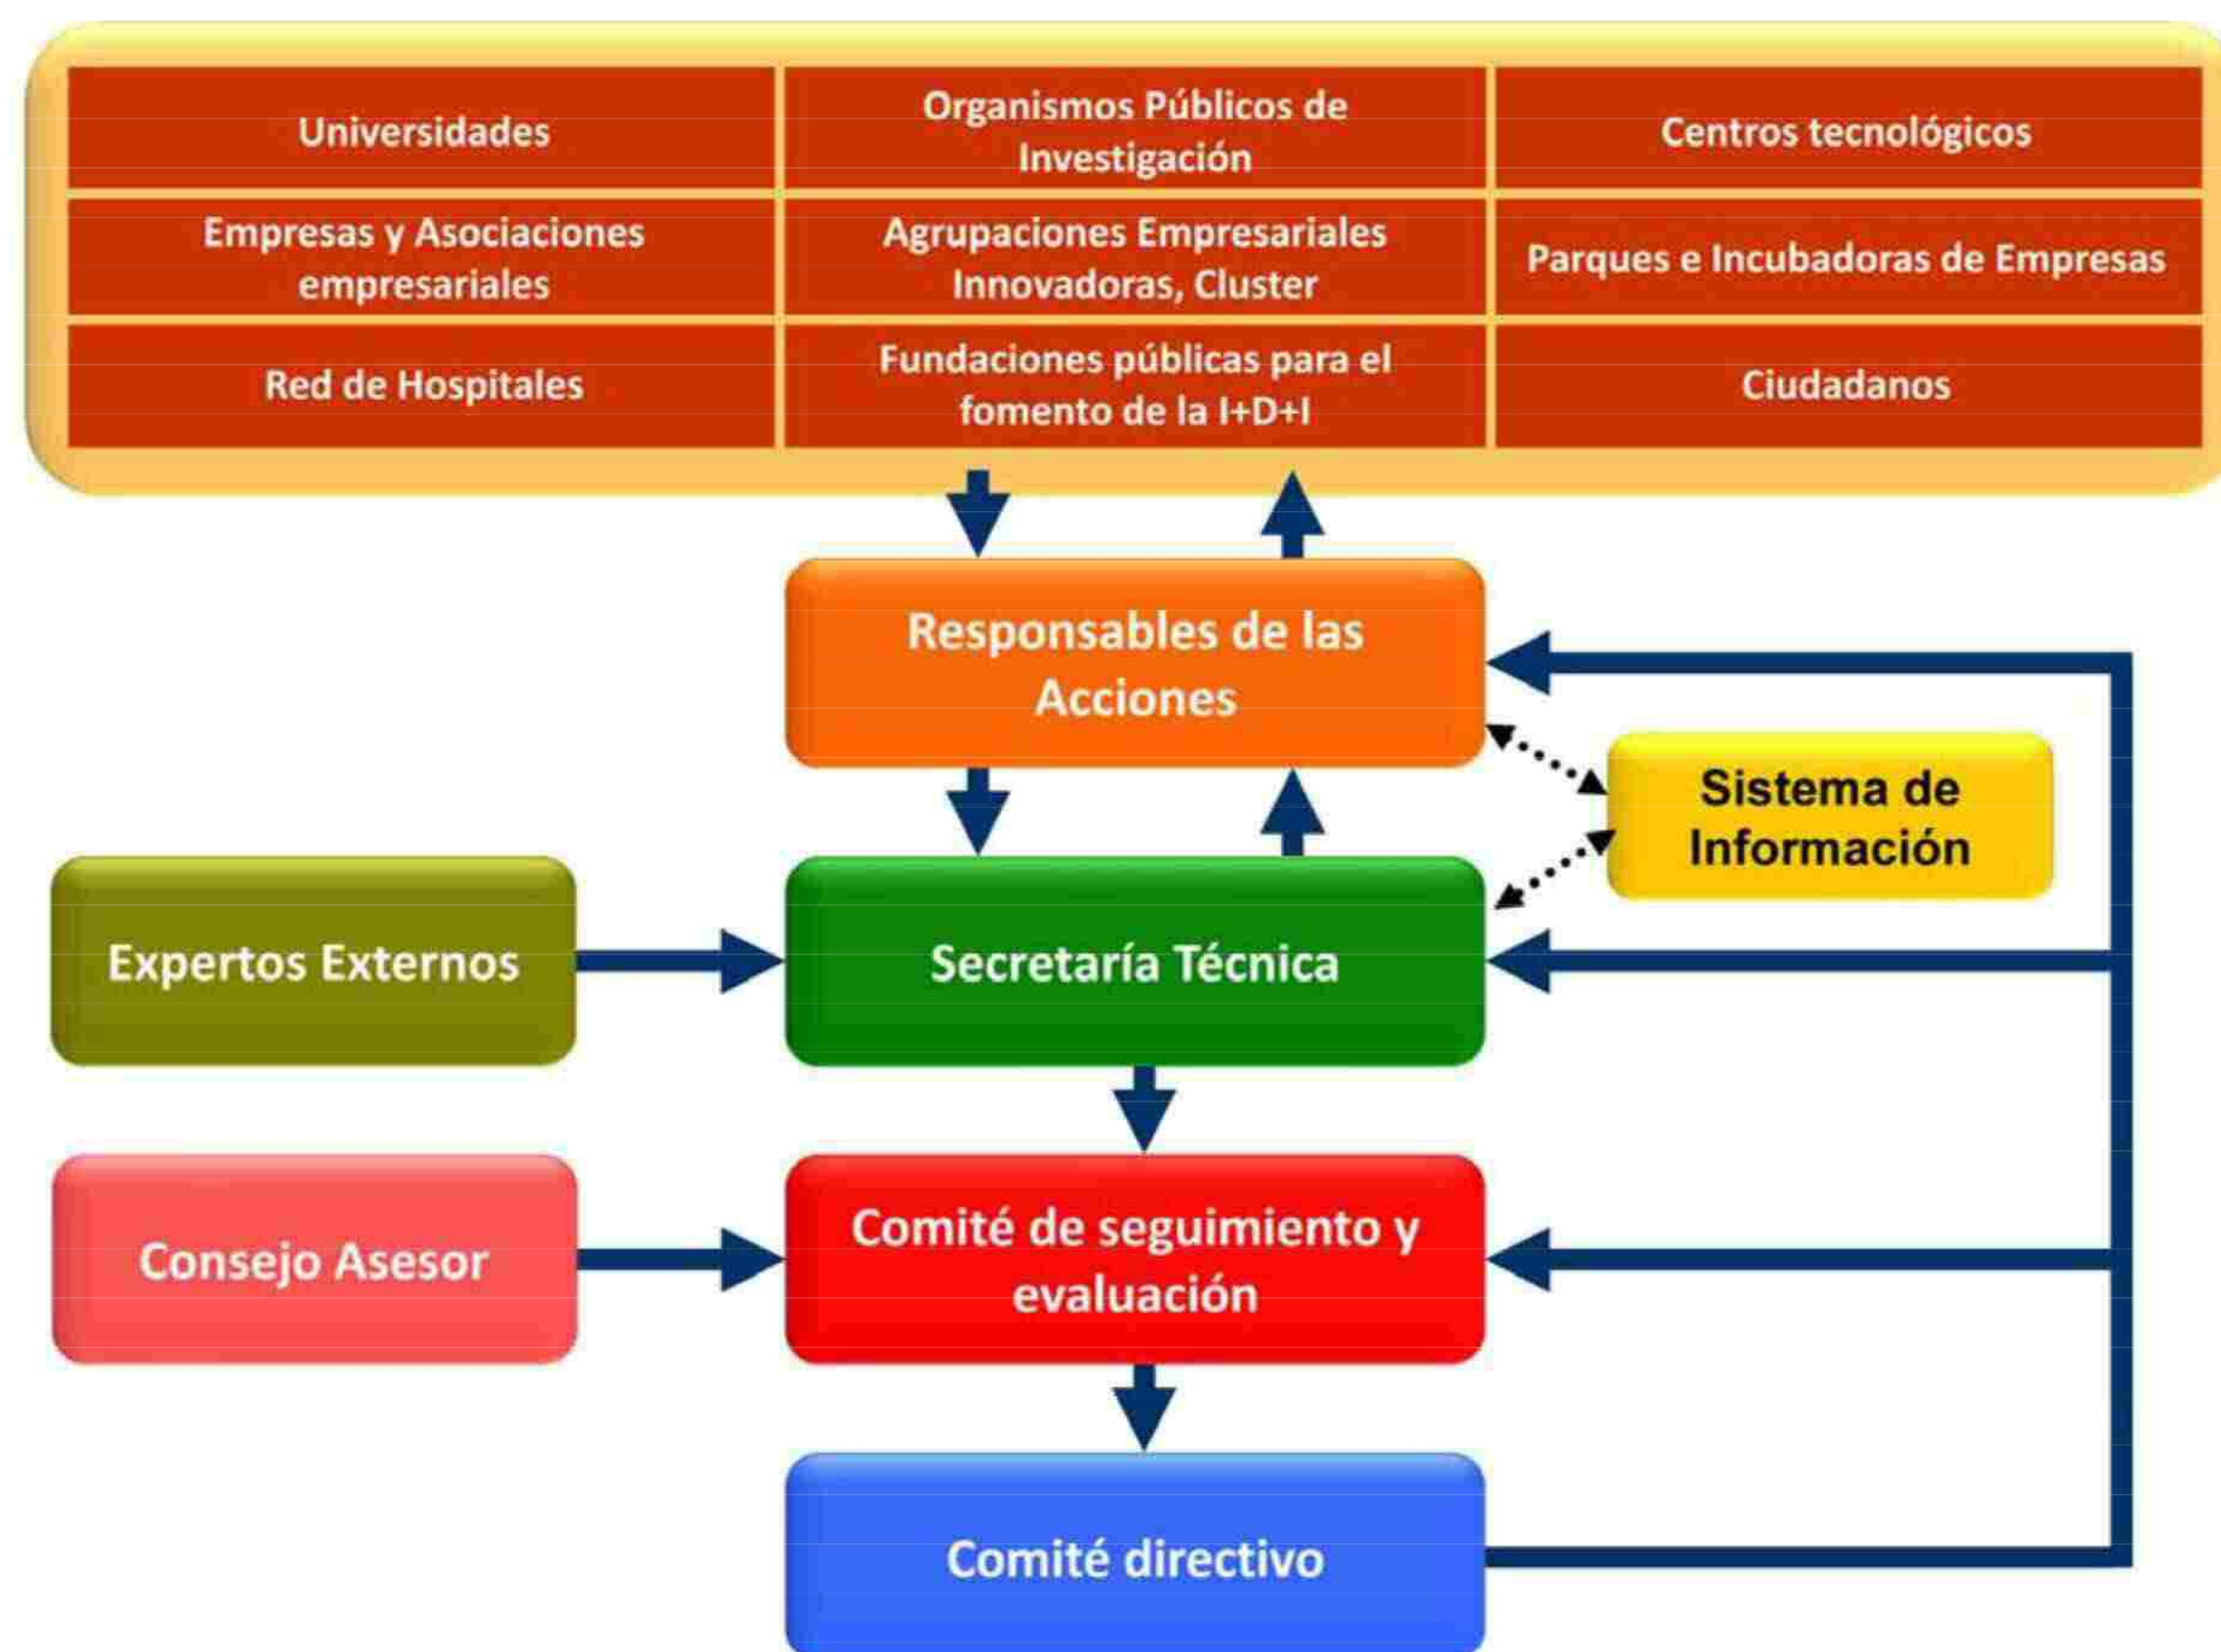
| Universidades | Organismos Públicos de Investigación | Centros tecnológicos |
|---|---|---|
| Empresas y Asociaciones empresariales | Agrupaciones Empresariales Innovadoras, Cluster | Parques e Incubadoras de Empresas |
| Red de Hospitales | Fundaciones públicas para el fomento de la I+D+I | Ciudadanos |

Responsables de las Acciones

Sistema de Información

Expertos Externos

Secretaría Técnica

Consejo Asesor

Comité de seguimiento y evaluación

Comité directivo